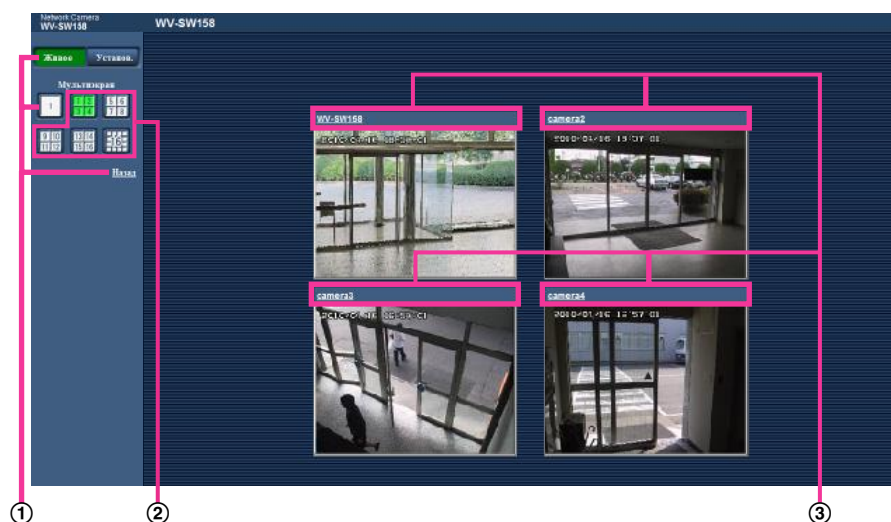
Network Camera
WV-SW158

WV-SW158

Живое

Установ.

Мультиэкран

1

1 2
3 4

5 6
7 8

9 10
11 12

13 14
15 16

1-16

Назад

WV-SW158

camera2

camera3

camera4

2010/01/16 15:07:01

2010/01/16 12:57:01

①

②

③